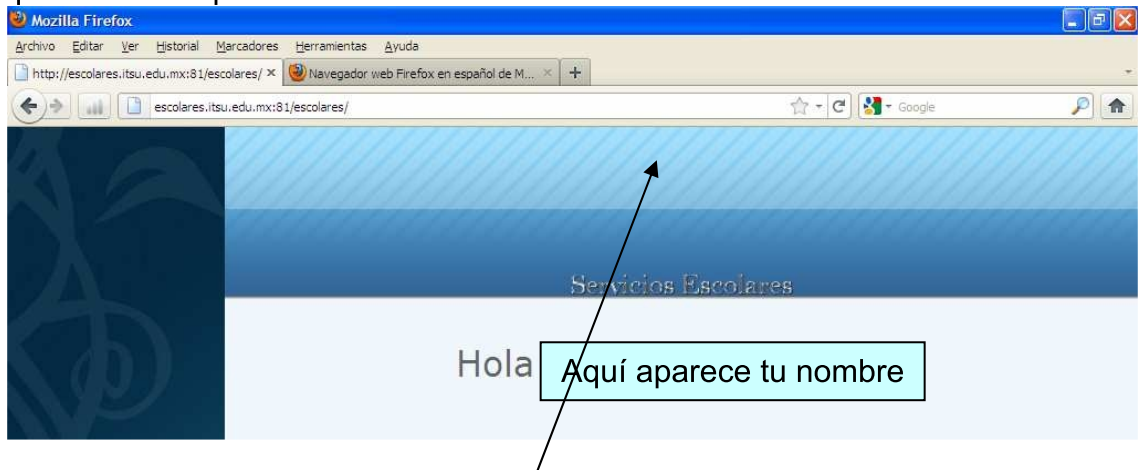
Mozilla Firefox

Archivo Editar Ver Historial Marcadores Herramientas Ayuda

http://escolares.itsu.edu.mx:81/escolares/ ×
Navegador web Firefox en español de M... ×
+

escolares.itsu.edu.mx:81/escolares/

Google

Servicios Escolares

Hola

Aquí aparece tu nombre